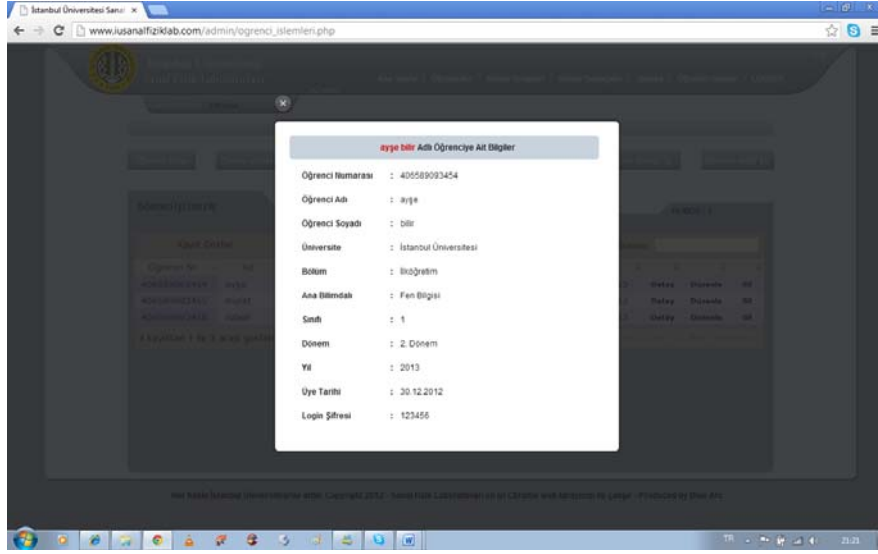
İstanbul Üniversitesi Sana ×

www.iusanalfiziklab.com/admin/ogrenci_islemleri.php

ayşe bilir Adlı Öğrenciye Ait Bilgiler

| | |
|---|---|
| Öğrenci Numarası | : 405589093454 |
| Öğrenci Adı | : ayşe |
| Öğrenci Soyadı | : bilir |
| Üniversite | : İstanbul Üniversitesi |
| Bölüm | : İlköğretim |
| Ana Bilimdalı | : Fen Bilgisi |
| Sınıfı | : 1 |
| Dönem | : 2. Dönem |
| Yıl | : 2013 |
| Üye Tarihi | : 30.12.2012 |
| Login Şifresi | : 123456 |

Detay Düzenle Sil
Detay Düzenle Sil
Detay Düzenle Sil

TR 21:21